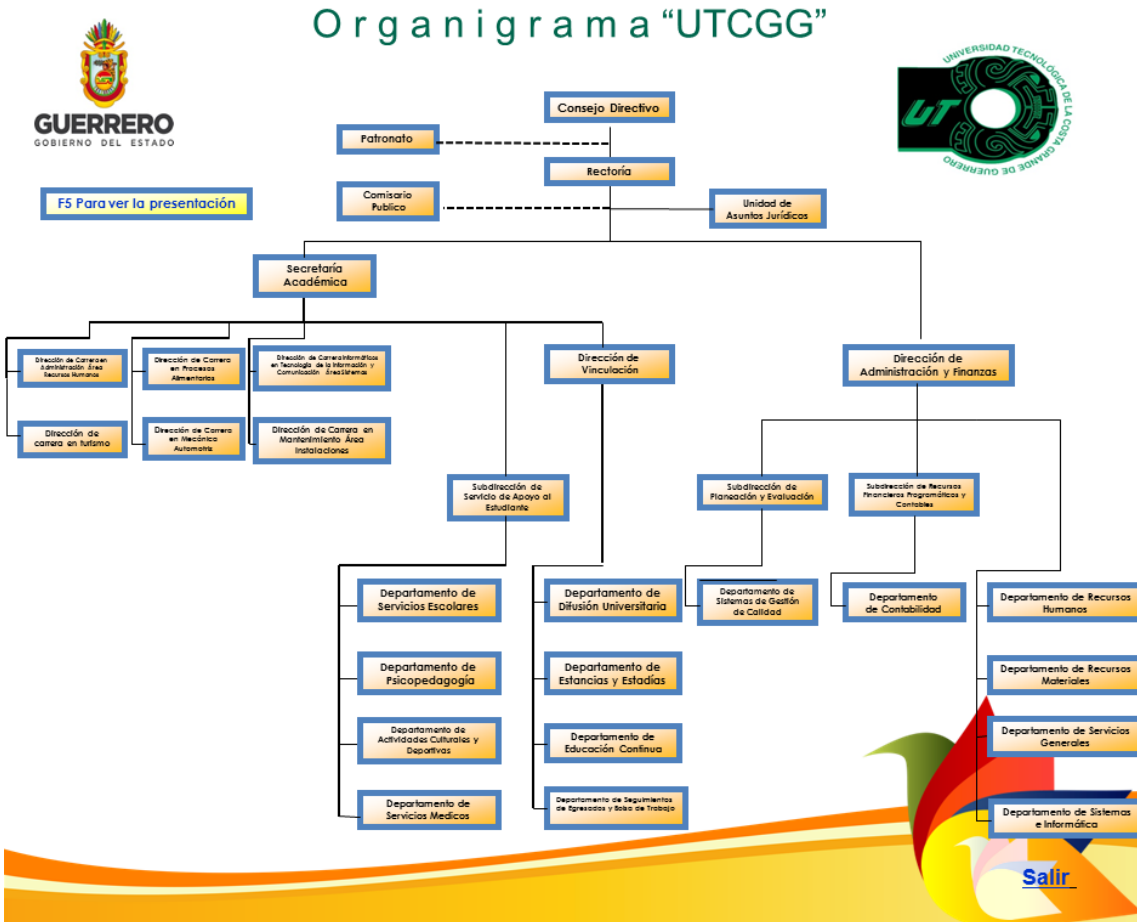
Organigrama “UTCGG”

GUERRERO
GOBIERNO DEL ESTADO

UNIVERSIDAD TECNOLÓGICA DE LA COSTA GRANDE DE GUERRERO
UT

F5 Para ver la presentación

Consejo Directivo

Patronato

Rectoría

Comisario Publico

Unidad de Asuntos Jurídicos

Secretaría Académica

Dirección de Carrera en Administración Área Recursos Humanos

Dirección de carrera en turismo

Dirección de Carrera en Procesos Alimentarios

Dirección de Carrera en Mecánica Automotriz

Dirección de Carrera Informática en Tecnología de la Información y Comunicación Área Sistemas

Dirección de Carrera en Mantenimiento Área Instalaciones

Dirección de Vinculación

Dirección de Administración y Finanzas

Subdirección de Servicio de Apoyo al Estudiante

Subdirección de Planeación y Evaluación

Subdirección de Recursos Financieros Programáticos y Contables

Departamento de Servicios Escolares

Departamento de Psicopedagogía

Departamento de Actividades Culturales y Deportivas

Departamento de Servicios Medicos

Departamento de Difusión Universitaria

Departamento de Estancias y Estadías

Departamento de Educación Continua

Departamento de Seguimientos de Egresados y Bolsa de Trabajo

Departamento de Sistemas de Gestión de Calidad

Departamento de Contabilidad

Departamento de Recursos Humanos

Departamento de Recursos Materiales

Departamento de Servicios Generales

Departamento de Sistemas e Informática

Salir